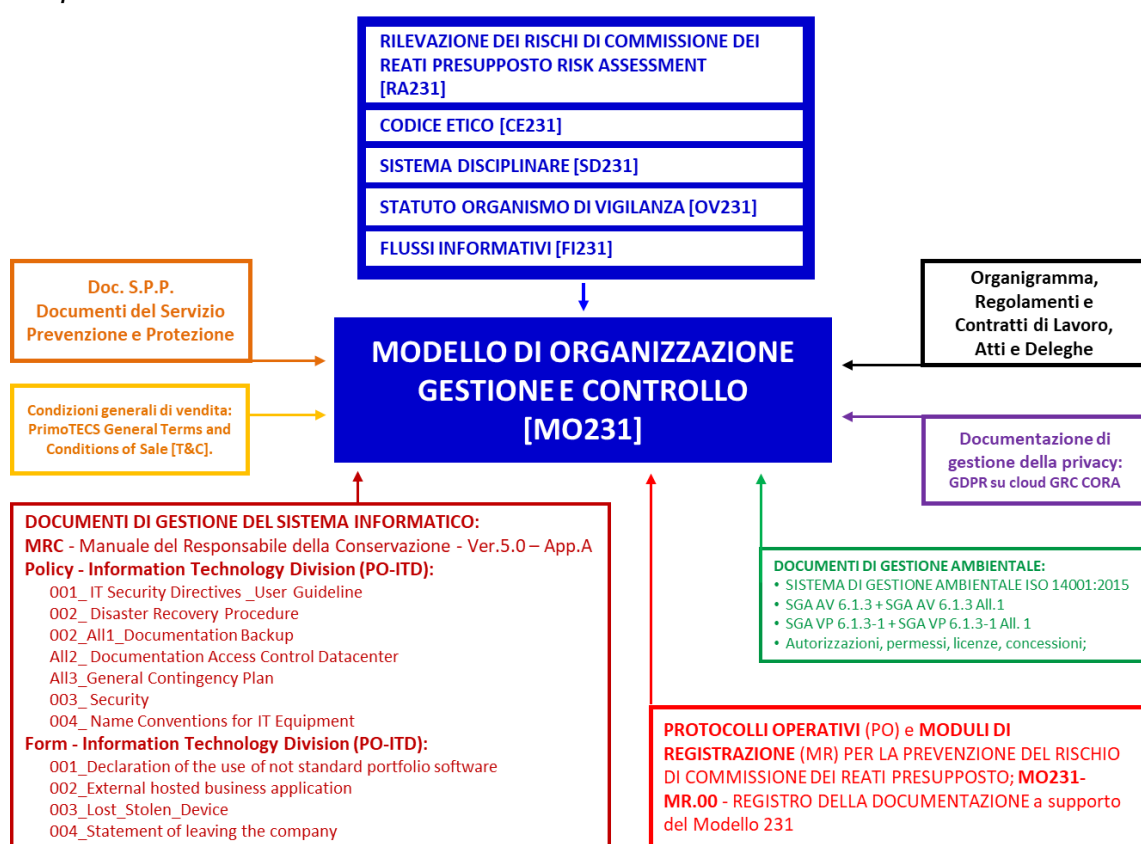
RILEVAZIONE DEI RISCHI DI COMMISSIONE DEI REATI PRESUPPOSTO RISK ASSESSMENT [RA231]

CODICE ETICO [CE231]

SISTEMA DISCIPLINARE [SD231]

STATUTO ORGANISMO DI VIGILANZA [OV231]

FLUSSI INFORMATIVI [FI231]

Doc. S.P.P.
Documenti del Servizio Prevenzione e Protezione

Organigramma, Regolamenti e Contratti di Lavoro, Atti e Deleghe

MODELLO DI ORGANIZZAZIONE GESTIONE E CONTROLLO [MO231]

Condizioni generali di vendita: PrimoTECS General Terms and Conditions of Sale [T&C].

Documentazione di gestione della privacy: GDPR su cloud GRC CORA

DOCUMENTI DI GESTIONE DEL SISTEMA INFORMATICO:
MRC - Manuale del Responsabile della Conservazione - Ver.5.0 – App.A
Policy - Information Technology Division (PO-ITD):
001_ IT Security Directives _User Guideline
002_ Disaster Recovery Procedure
002_All1_Documentation Backup
All2_ Documentation Access Control Datacenter
All3_General Contingency Plan
003_ Security
004_ Name Conventions for IT Equipment
Form - Information Technology Division (PO-ITD):
001_Declaration of the use of not standard portfolio software
002_External hosted business application
003_Lost_Stolen_Device
004_Statement of leaving the company

DOCUMENTI DI GESTIONE AMBIENTALE:
• SISTEMA DI GESTIONE AMBIENTALE ISO 14001:2015
• SGA AV 6.1.3 + SGA AV 6.1.3 All.1
• SGA VP 6.1.3-1 + SGA VP 6.1.3-1 All. 1
• Autorizzazioni, permessi, licenze, concessioni;

PROTOCOLLI OPERATIVI (PO) e MODULI DI REGISTRAZIONE (MR) PER LA PREVENZIONE DEL RISCHIO DI COMMISSIONE DEI REATI PRESUPPOSTO; MO231-MR.00 - REGISTRO DELLA DOCUMENTAZIONE a supporto del Modello 231